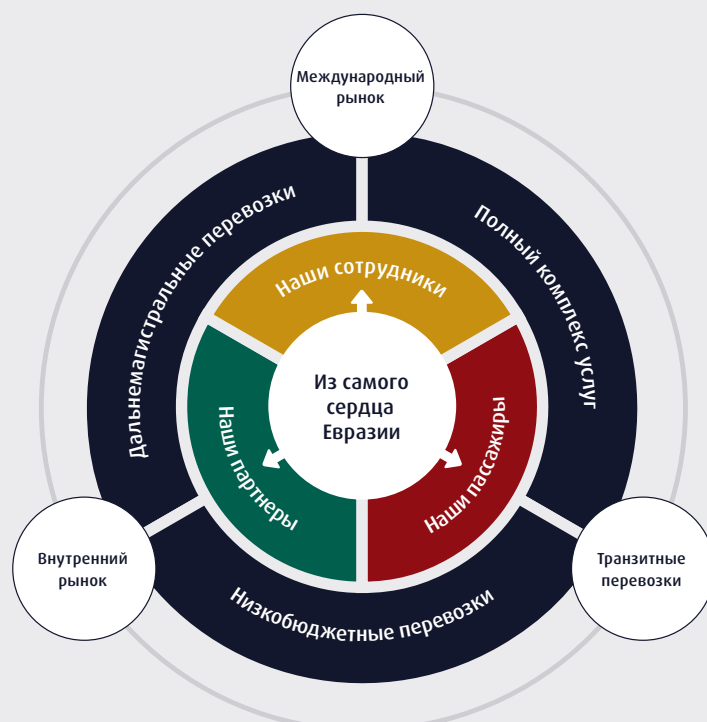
Международный рынок

Дальнемагистральные перевозки

Полный комплекс услуг

Наши сотрудники

Наши партнеры

Из самого сердца Евразии

Наши пассажиры

Внутренний рынок

Транзитные перевозки

Низкобюджетные перевозки